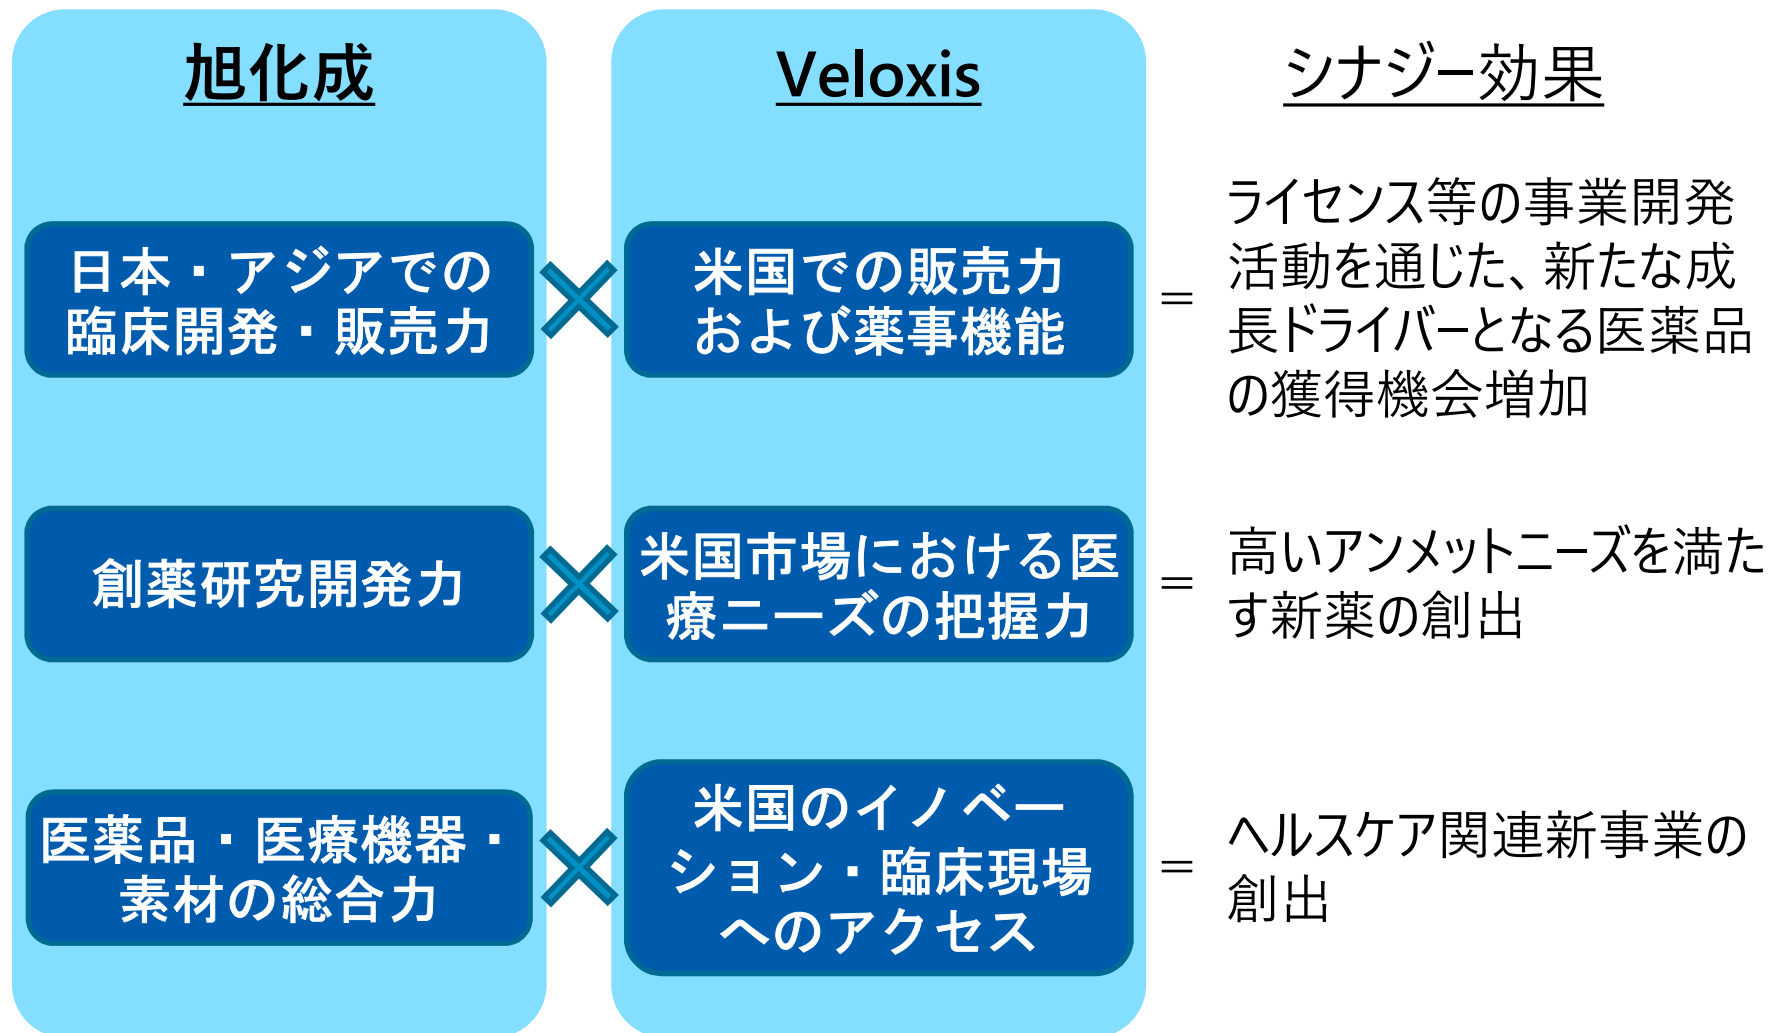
旭化成

Veloxis

シナジー効果

日本・アジアでの臨床開発・販売力

×

米国での販売力および薬事機能

＝

ライセンス等の事業開発活動を通じた、新たな成長ドライバーとなる医薬品の獲得機会増加

創薬研究開発力

×

米国市場における医療ニーズの把握力

＝

高いアンメットニーズを満たす新薬の創出

医薬品・医療機器・素材の総合力

×

米国のイノベーション・臨床現場へのアクセス

＝

ヘルスケア関連新事業の創出